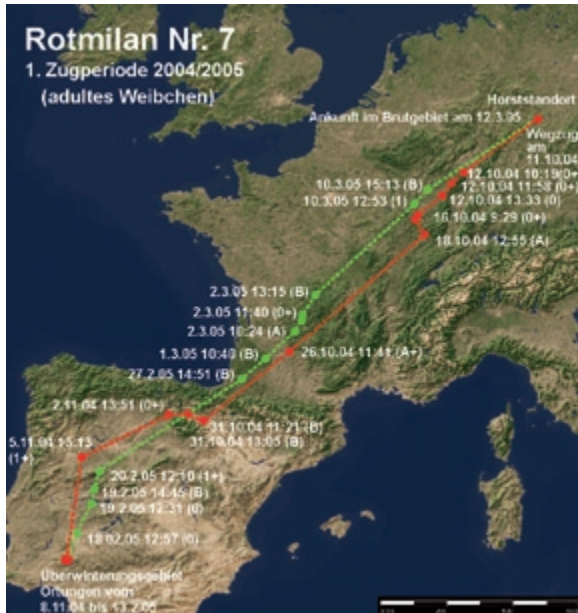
Rotmilan Nr. 7
1. Zugperiode 2004/2005
(adultes Weibchen)

Horststandort

Ankunft im Brutgebiet am 12.3.05

Wegzug am 11.10.04

12.10.04 10:19 (0+)
12.10.04 11:58 (0+)
12.10.04 13:33 (0)
16.10.04 9:29 (0+)
18.10.04 12:55 (A)

10.3.05 15:13 (B)
10.3.05 12:53 (1)

2.3.05 13:15 (B)
2.3.05 11:40 (0+)
2.3.05 10:24 (A)

1.3.05 10:40 (B)
27.2.05 14:51 (B)

26.10.04 11:41 (A+)

2.11.04 13:51 (0+)
31.10.04 11:21 (B)
31.10.04 13:05 (B)

5.11.04 15:13 (1+)

20.2.05 12:10 (1+)
19.2.05 14:45 (B)
19.2.05 12:31 (0)
18.02.05 12:57 (0)

Überwinterungsgebiet
Ortungen vom 8.11.04 bis 13.2.05